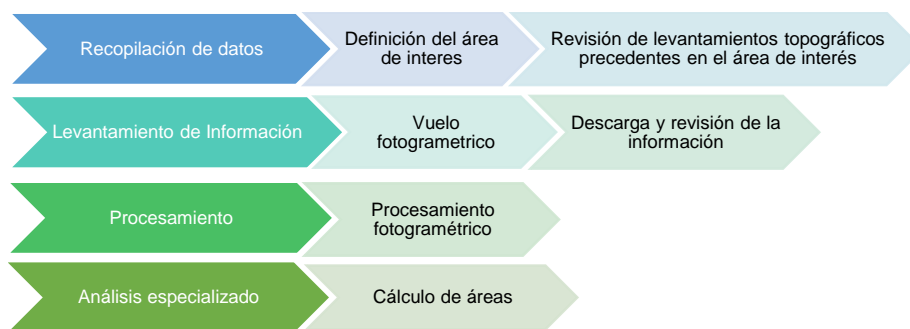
Recopilación de datos

Definición del área de interes

Revisión de levantamientos topográficos precedentes en el área de interés

Levantamiento de Información

Vuelo fotogrametrico

Descarga y revisión de la información

Procesamiento

Procesamiento fotogramétrico

Análisis especializado

Cálculo de áreas